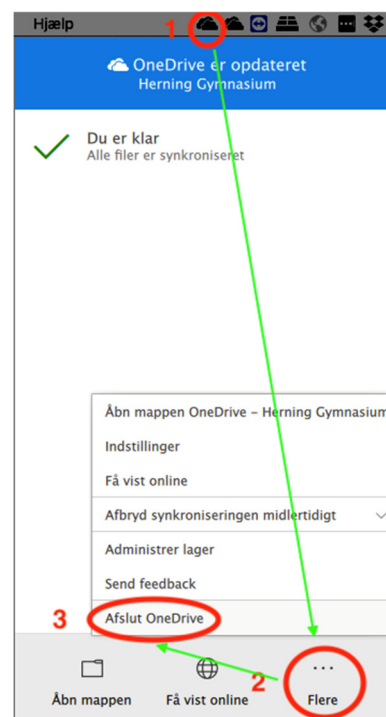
Hjælp

1

OneDrive er opdateret
Herning Gymnasium

Du er klar
Alle filer er synkroniseret

Åbn mappen OneDrive – Herning Gymnasium

Indstillinger

Få vist online

Afbryd synkroniseringen midlertidigt

Administrer lager

Send feedback

3

Afslut OneDrive

Åbn mappen

Få vist online

2

Flere